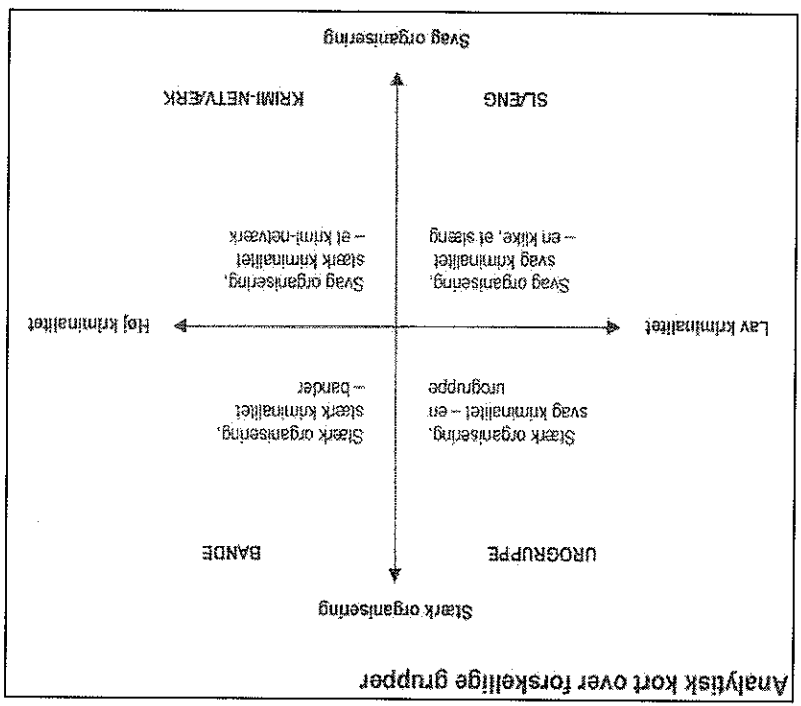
Analytisk kort over forskellige grupper

Svag organisering

SLÆNG

KRIMI-NETVÆRK

Svag organisering, svag kriminalitet – en klike, et slæng

Svag organisering, stærk kriminalitet – et krimi-netværk

Lav kriminalitet

Høj kriminalitet

Stærk organisering, svag kriminalitet – en urogruppe

Stærk organisering, stærk kriminalitet – bander

URO­GRUPPE

BANDE

Stærk organisering